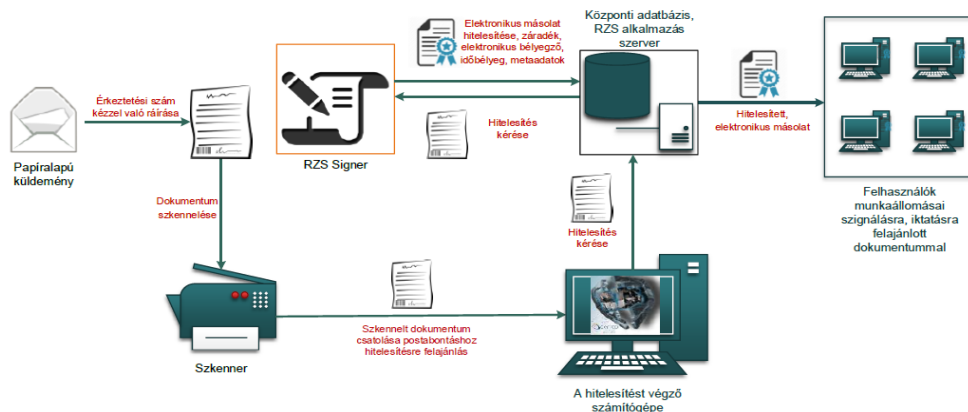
Papíralapú küldemény

Érkeztetési szám kézzel való ráírása

Dokumentum szkennelése

Szkenner

RZS Signer

Elektronikus másolat hitelesítése, záradék, elektronikus bélyegző, időbélyeg, metaadatok

Hitelesítés kérése

Központi adatbázis, RZS alkalmazás szerver

Hitelesített, elektronikus másolat

Felhasználók munkaállomásai szignálásra, iktatásra felajánlott dokumentummal

Hitelesítés kérése

Szkennelt dokumentum csatolása postabontáshoz hitelesítésre felajánlás

A hitelesítést végző számítógépe